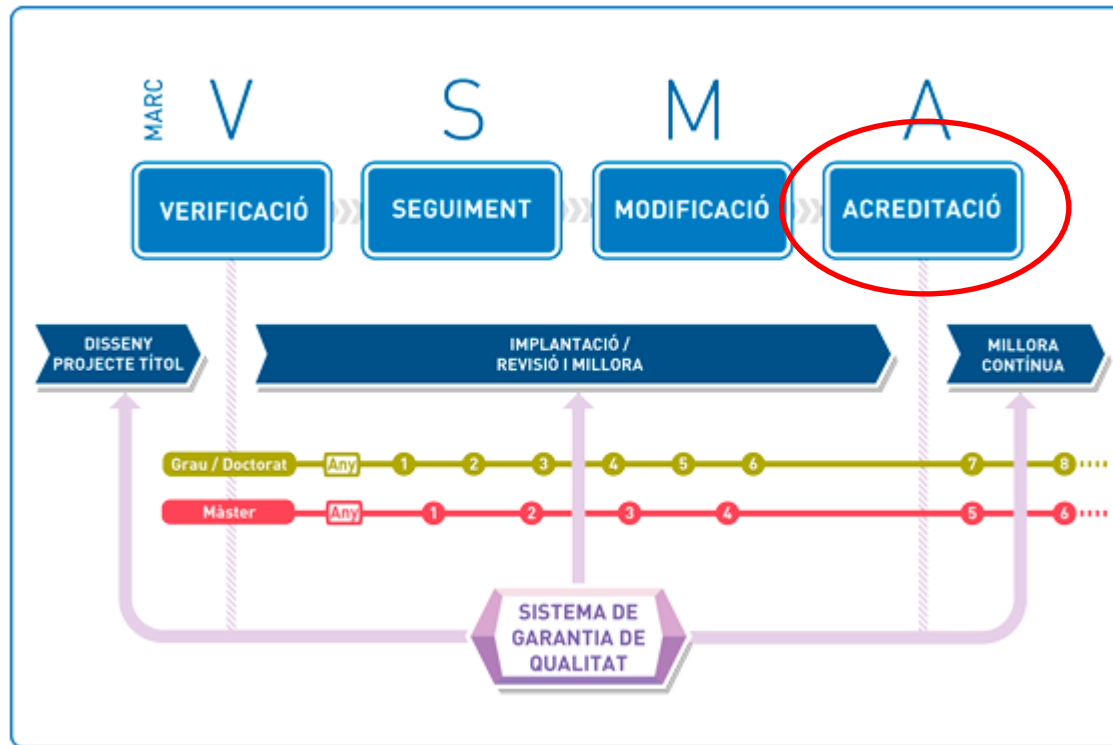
MARC V S M A

VERIFICACIÓ

SEGUIMENT

MODIFICACIÓ

ACREDITACIÓ

DISSENY PROJECTE TÍTOL

IMPLANTACIÓ / REVISIÓ I MILLORA

MILLORA CONTÍNUA

Grau / Doctorat Any 1 2 3 4 5 6 7 8

Màster Any 1 2 3 4 5 6

SISTEMA DE GARANTIA DE QUALITAT